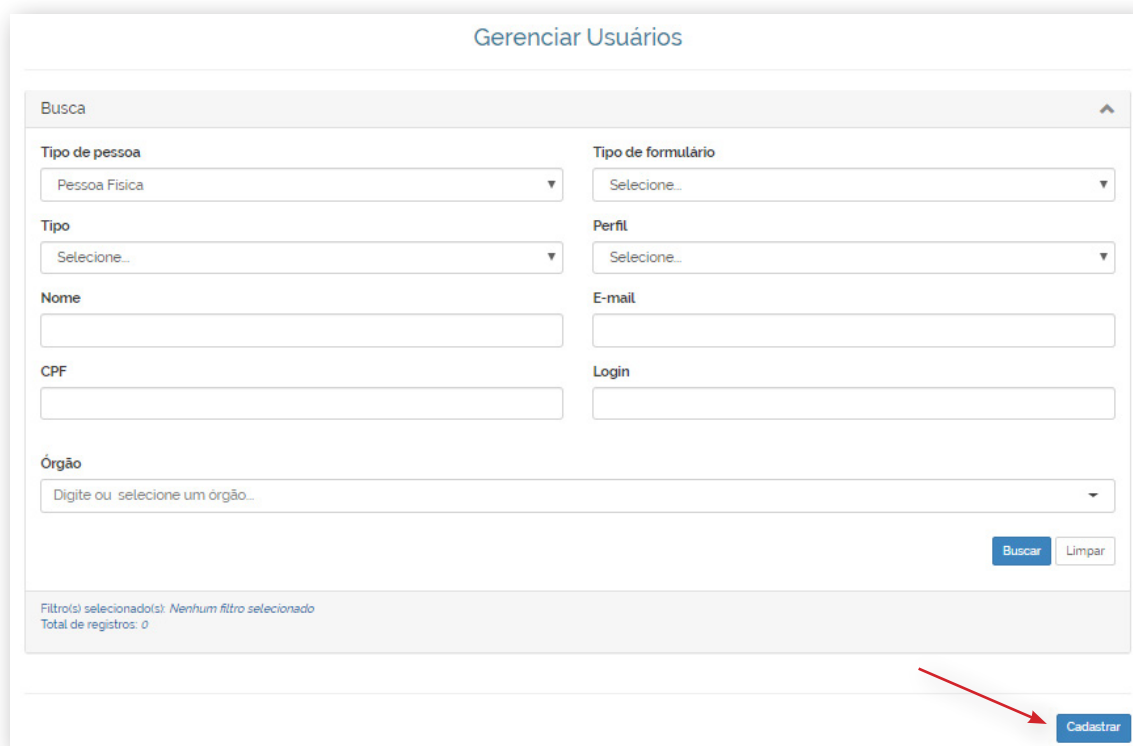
Gerenciar Usuários

Busca

Tipo de pessoa
Pessoa Fisica

Tipo de formulário
Selecione...

Tipo
Selecione...

Perfil
Selecione...

Nome

E-mail

CPF

Login

Órgão
Digite ou selecione um órgão...

Buscar
Limpar

Filtro(s) selecionado(s): Nenhum filtro selecionado
Total de registros: 0

Cadastrar